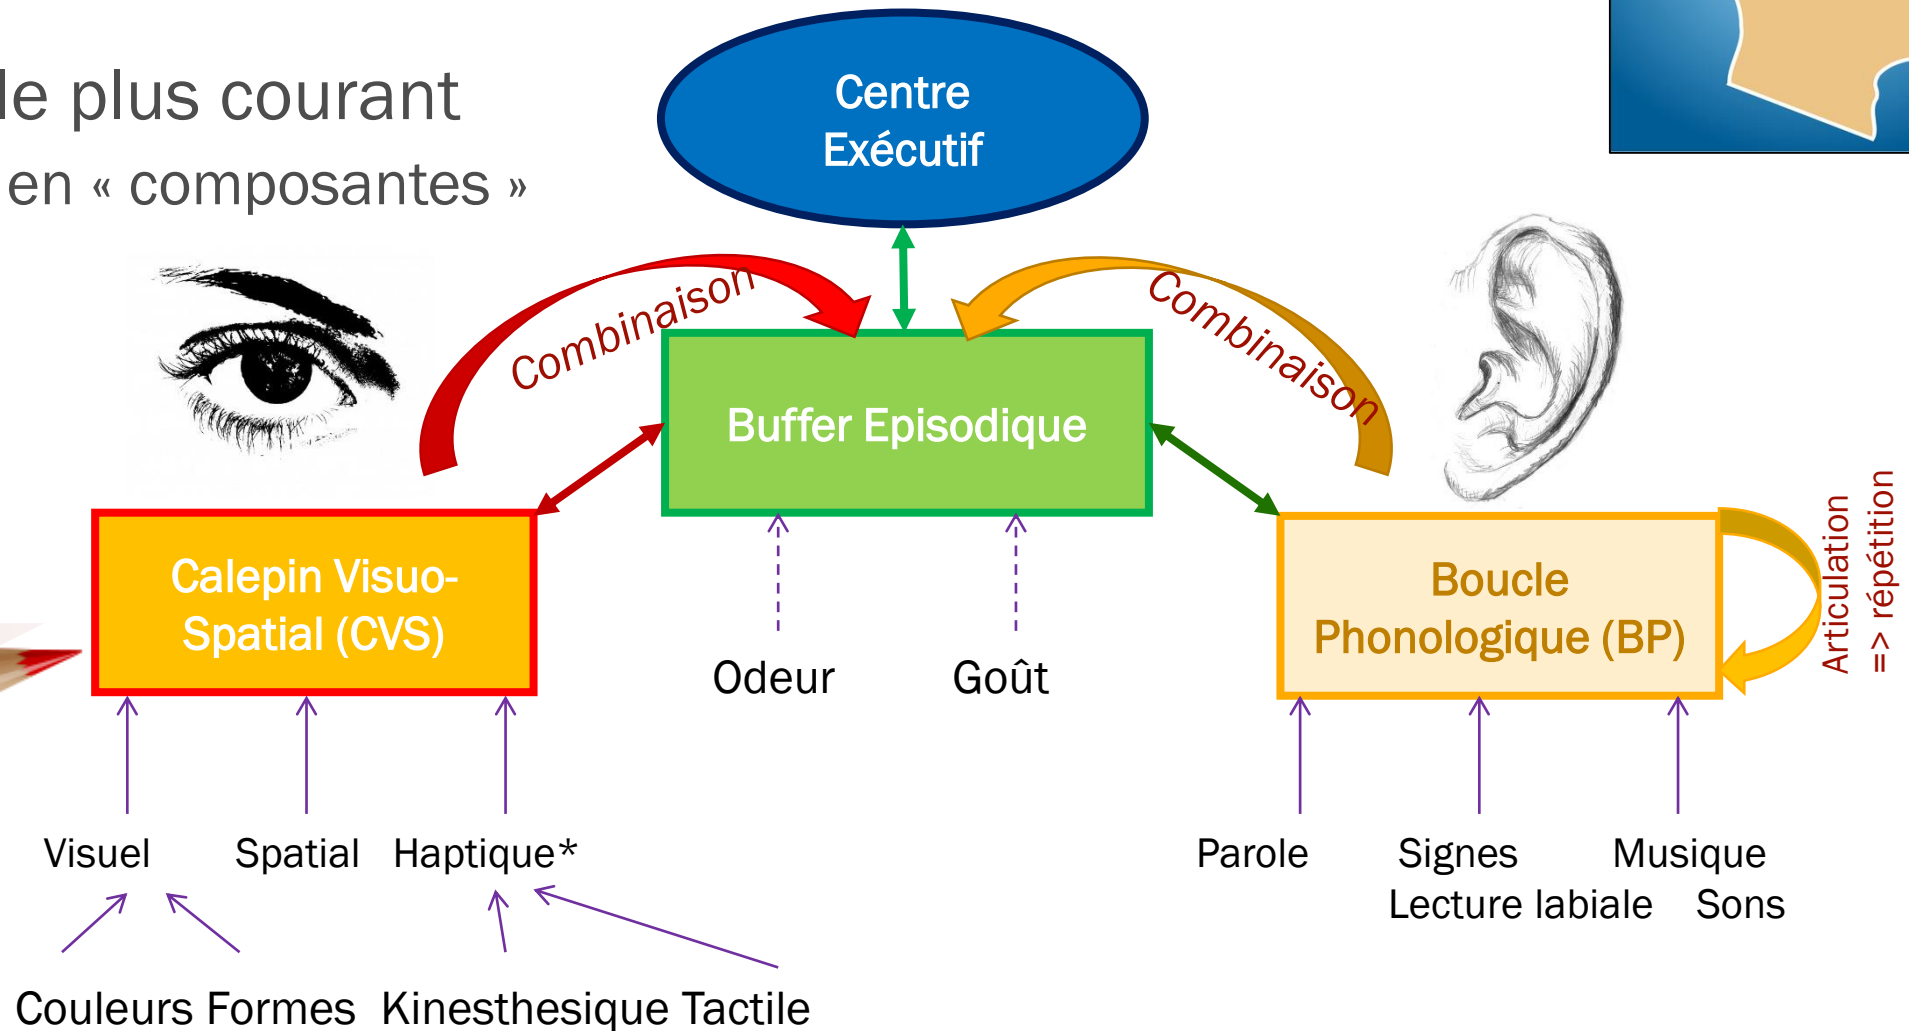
le plus courant
en « composantes »

Centre Exécutif

Combinaison

Combinaison

Buffer Episodique

Calepin Visuo-Spatial (CVS)

Boucle Phonologique (BP)

Articulation
=> répétition

Odeur

Goût

Visuel

Spatial

Haptique*

Parole

Signes
Lecture labiale

Musique
Sons

Couleurs Formes Kinesthesique Tactile